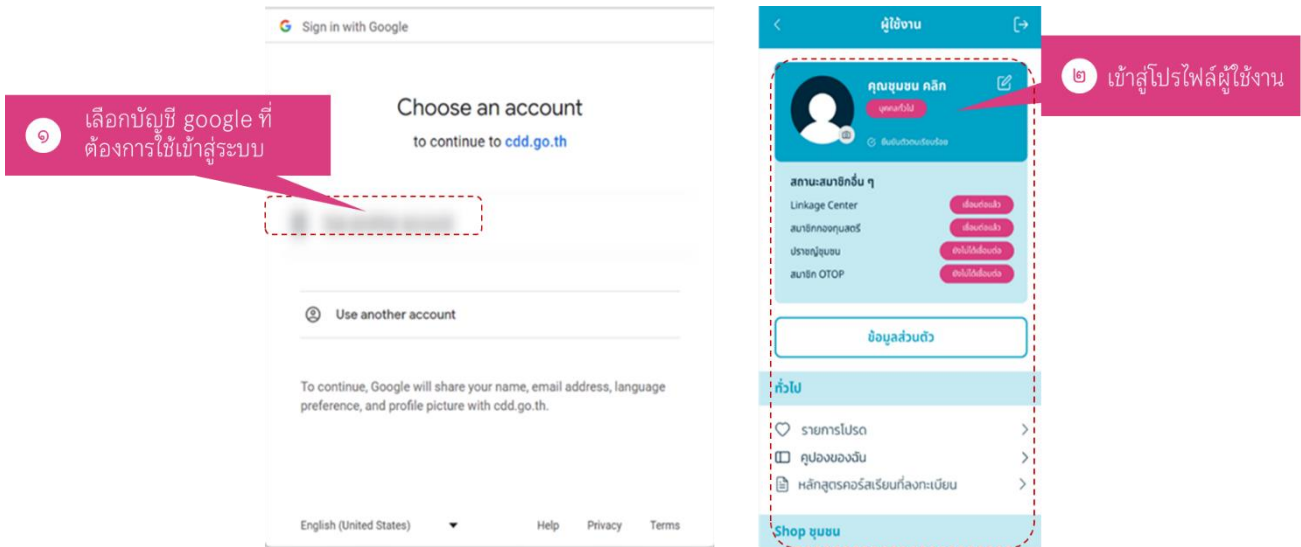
๑ เลือกบัญชี google ที่ต้องการใช้เข้าสู่ระบบ

Sign in with Google

Choose an account

to continue to cdd.go.th

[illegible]

Use another account

To continue, Google will share your name, email address, language preference, and profile picture with cdd.go.th.

English (United States)

Help Privacy Terms

ผู้ใช้งาน

๒ เข้าสู่โปรไฟล์ผู้ใช้งาน

คุณชุมชน คลิก

บุคคลทั่วไป

ยืนยันตัวตนเรียบร้อย

สถานะสมาชิกอื่น ๆ

| | |
|---|---|
| Linkage Center | เชื่อมต่อแล้ว |
| สมาชิกกองทุนสตรี | เชื่อมต่อแล้ว |
| ปราชญ์ชุมชน | ยังไม่ได้เชื่อมต่อ |
| สมาชิก OTOP | ยังไม่ได้เชื่อมต่อ |

ข้อมูลส่วนตัว

ทั่วไป

รายการโปรด

คูปองของฉัน

หลักสูตรคอร์สเรียนที่ลงทะเบียน

Shop ชุมชน